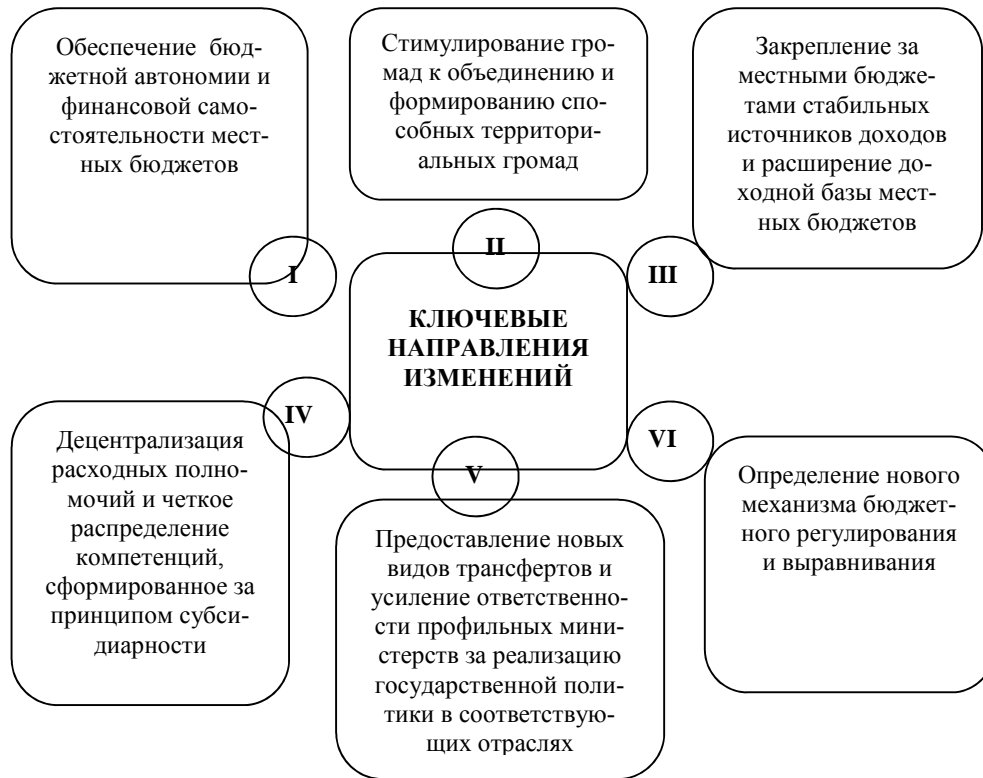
Обеспечение бюджетной автономии и финансовой самостоятельности местных бюджетов

Стимулирование громад к объединению и формированию способных территориальных громад

Закрепление за местными бюджетами стабильных источников доходов и расширение доходной базы местных бюджетов

I

II

III

КЛЮЧЕВЫЕ НАПРАВЛЕНИЯ ИЗМЕНЕНИЙ

IV

VI

V

Децентрализация расходных полномочий и четкое распределение компетенций, сформированное за принципом субсидиарности

Предоставление новых видов трансфертов и усиление ответственности профильных министерств за реализацию государственной политики в соответствующих отраслях

Определение нового механизма бюджетного регулирования и выравнивания